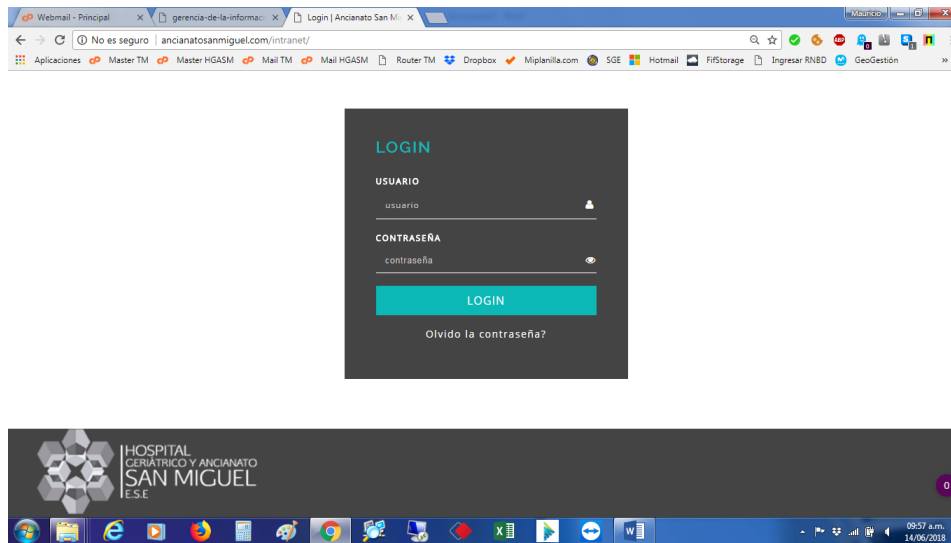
Webmail - Principal ×
gerencia-de-la-informac ×
Login | Ancianato San M ×
Mauricio

No es seguro | ancianatosanmiguel.com/intranet/

Aplicaciones  Master TM  Master HGASM  Mail TM  Mail HGASM  Router TM  Dropbox  Miplanilla.com  SGE  Hotmail  FifStorage  Ingresar RNBD  GeoGestión  »

LOGIN

USUARIO
usuario

CONTRASEÑA
contraseña

LOGIN

Olvido la contraseña?

HOSPITAL
GERIÁTRICO Y ANCIANATO
SAN MIGUEL
E.S.E

0

09:57 a.m.
14/06/2018